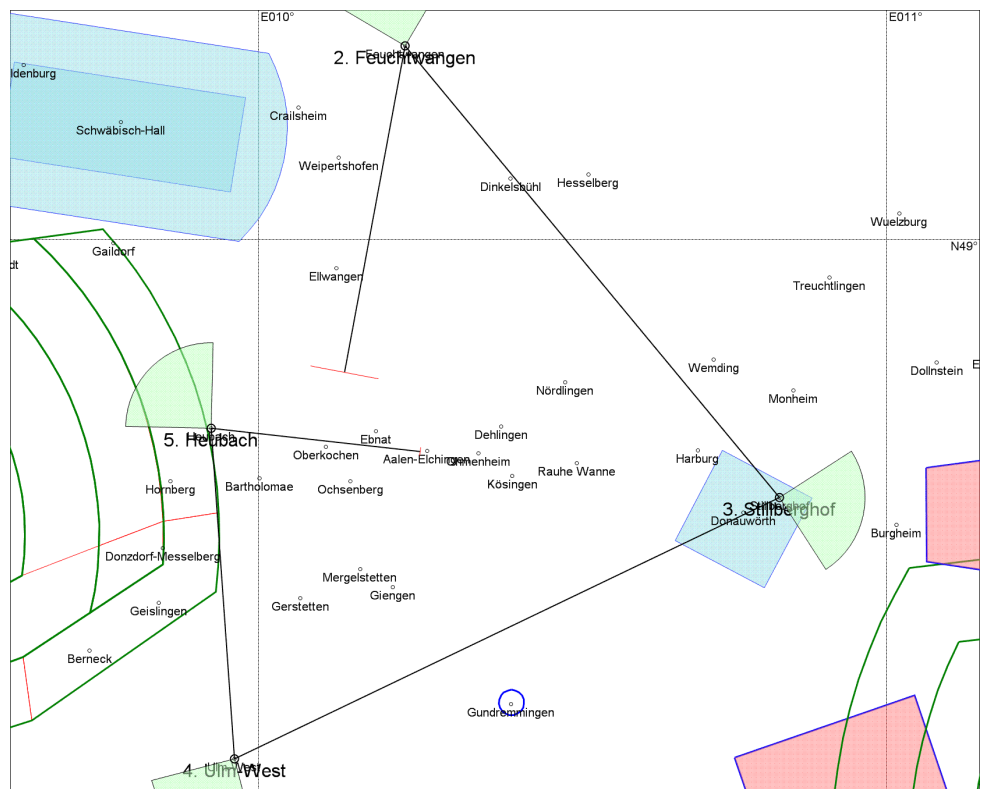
E010°

E011°

2. Feuchtwangen

ldenburg

Schwäbisch-Hall

Crailsheim

Weipertshofen

Dinkelsbühl

Hesselberg

Wuelzburg

dt

Gaildorf

N49°

Ellwangen

Treuchtlingen

Wemding

Dollnstein

Nördlingen

Monheim

5. Heubach

Ebnat

Dehlingen

Oberkochen

Aalen-Elchingen

Ohmenheim

Rauhe Wanne

Harburg

Hornberg

Bartholomae

Ochsenberg

Kösingen

3. Stillberghof

Donauwörth

Burgheim

Donzdorf-Messelberg

Mergelstetten

Giengen

Gerstetten

Geislingen

Berneck

Gundremmingen

4. Ulm-West